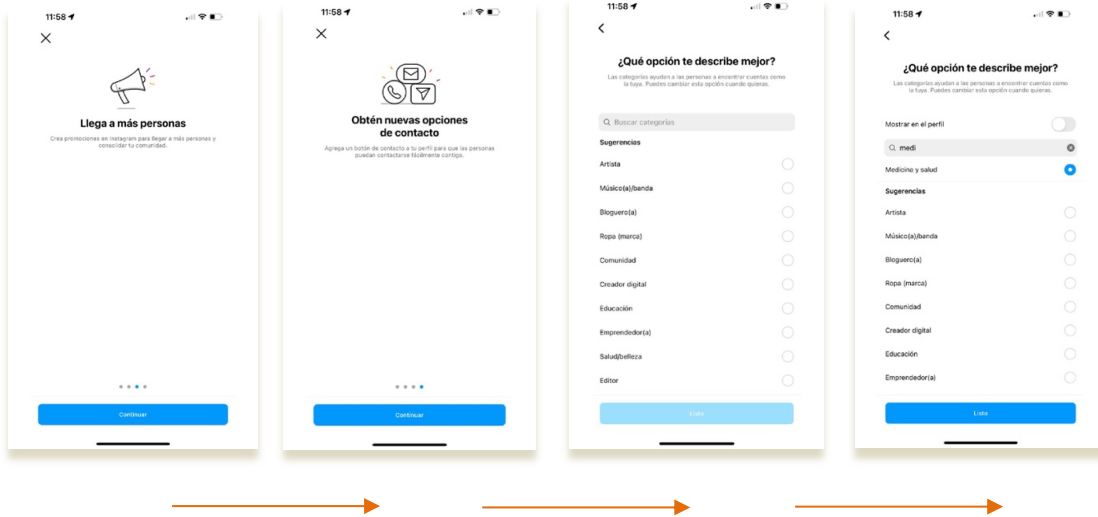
11:58

Llega a más personas

Crea promociones en Instagram para llegar a más personas y consolidar tu comunidad.

Continuar

11:58

Obtén nuevas opciones de contacto

Agrega un botón de contacto a tu perfil para que las personas puedan contactarse fácilmente contigo.

Continuar

11:58

¿Qué opción te describe mejor?

Las categorías ayudan a las personas a encontrar cuentas como la tuya. Puedes cambiar esta opción cuando quieras.

Buscar categorías

Sugerencias

Artista

Músico(a)/banda

Bloguero(a)

Ropa (marca)

Comunidad

Creador digital

Educación

Emprendedor(a)

Salud/belleza

Editor

Listo

11:58

¿Qué opción te describe mejor?

Las categorías ayudan a las personas a encontrar cuentas como la tuya. Puedes cambiar esta opción cuando quieras.

Mostrar en el perfil

medi

Medicina y salud

Sugerencias

Artista

Músico(a)/banda

Bloguero(a)

Ropa (marca)

Comunidad

Creador digital

Educación

Emprendedor(a)

Listo